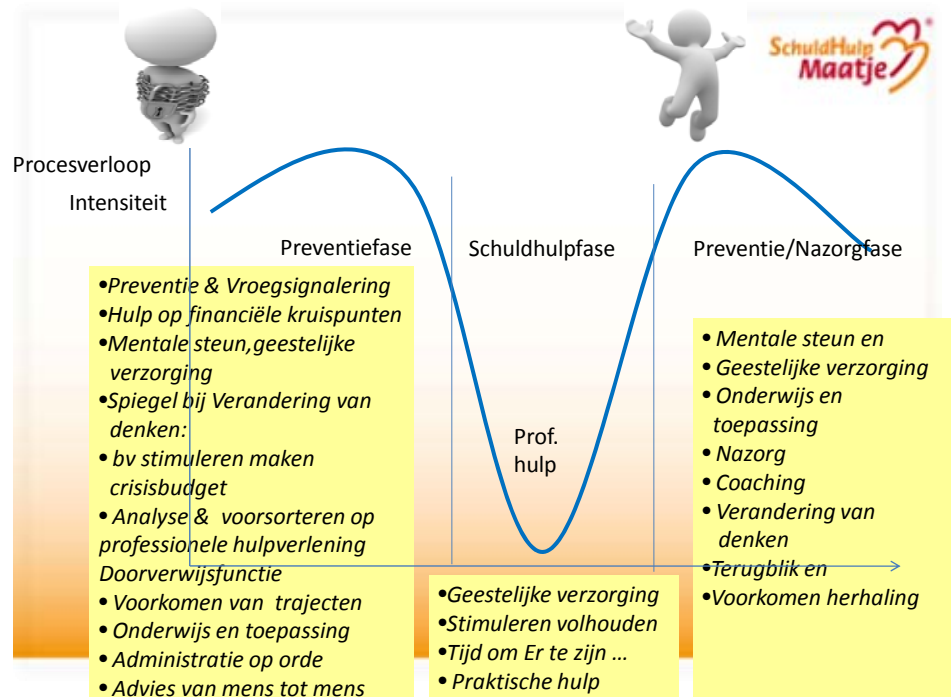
SchuldHulp Maatje

Procesverloop

Intensiteit

Preventiefase

Schuldhulpfase

Preventie/Nazorgfase

•Preventie & Vroegsignalering
•Hulp op financiële kruispunten
•Mentale steun,geestelijke verzorging
•Spiegel bij Verandering van denken:
• bv stimuleren maken crisisbudget
• Analyse & voorsorteren op professionele hulpverlening Doorverwijsfunctie
• Voorkomen van trajecten
• Onderwijs en toepassing
• Administratie op orde
• Advies van mens tot mens

Prof. hulp

•Geestelijke verzorging
•Stimuleren volhouden
•Tijd om Er te zijn …
• Praktische hulp

• Mentale steun en
• Geestelijke verzorging
• Onderwijs en toepassing
• Nazorg
• Coaching
• Verandering van denken
•Terugblik en
•Voorkomen herhaling